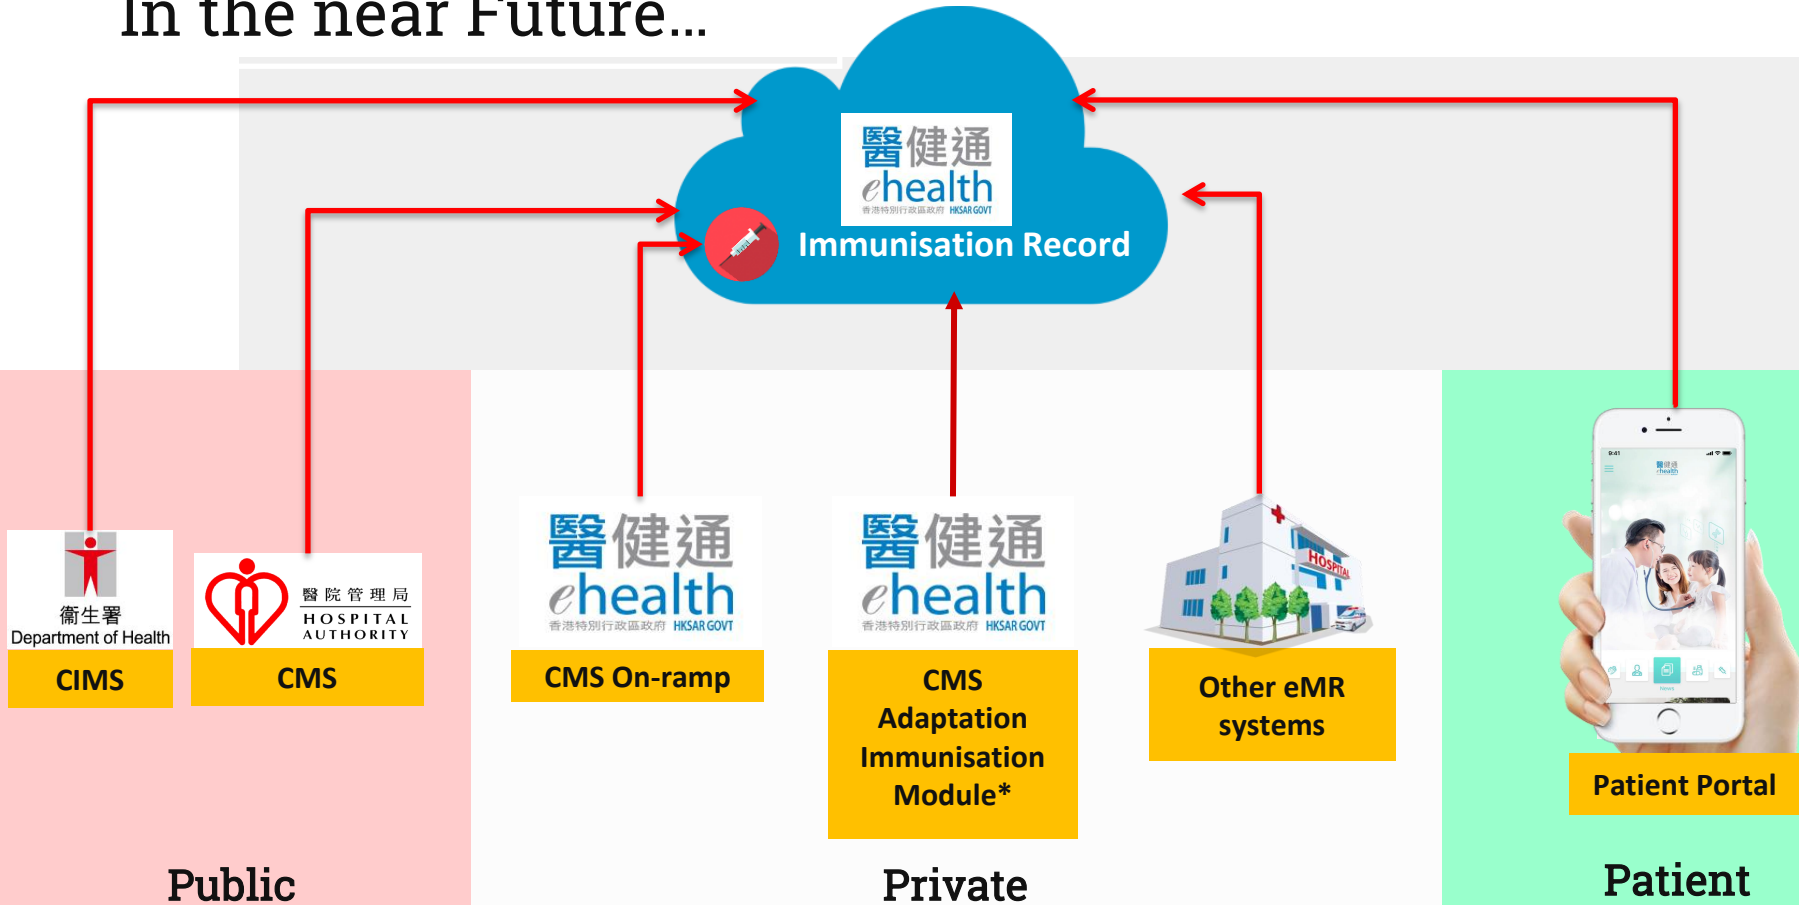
In the near Future...

醫健通
ehealth
香港特別行政區政府 HKSAR GOVT
Immunisation Record

衞生署
Department of Health
CIMS

醫院管理局
HOSPITAL AUTHORITY
CMS

醫健通
ehealth
香港特別行政區政府 HKSAR GOVT
CMS On-ramp

醫健通
ehealth
香港特別行政區政府 HKSAR GOVT
CMS Adaptation Immunisation Module*

HOSPITAL
Other eMR systems

Patient Portal

Public

Private

Patient